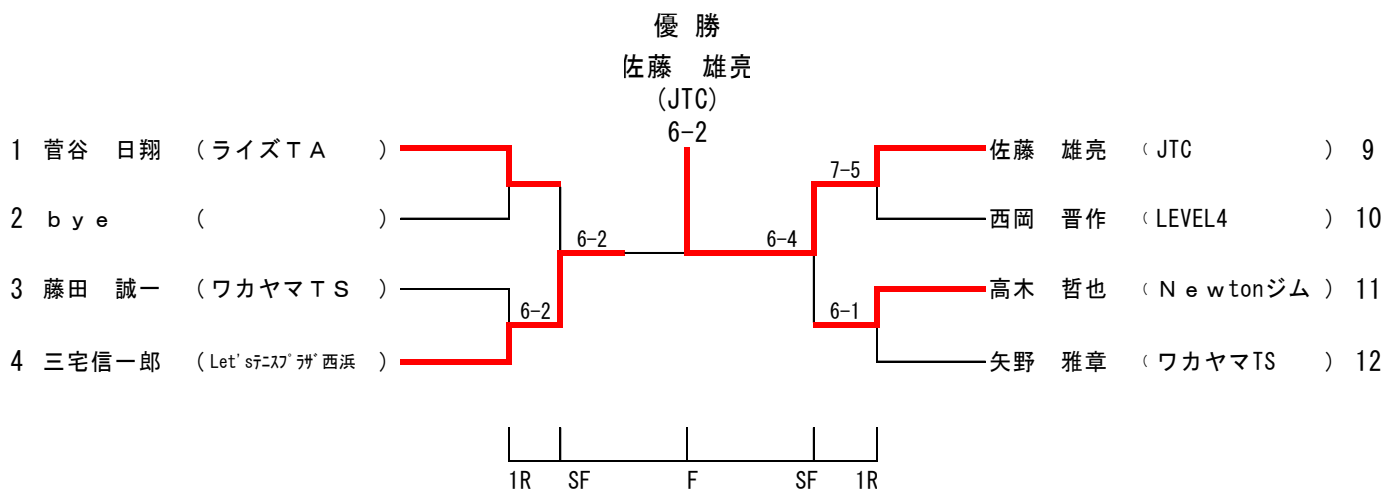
優 勝
佐藤　雄亮
(JTC)
6-2

1 菅谷　日翔　（ライズＴＡ　）
2 ｂｙｅ　（　）
3 藤田　誠一　（ワカヤマＴＳ　）
4 三宅信一郎　（Let'sﾃﾆｽﾌﾟﾗｻﾞ西浜　）

6-2
6-2
6-4
7-5
6-1

佐藤　雄亮　（JTC　） 9
西岡　晋作　（LEVEL4　） 10
高木　哲也　（Ｎｅｗｔｏｎジム） 11
矢野　雅章　（ワカヤマTS　） 12

1R　SF　F　SF　1R